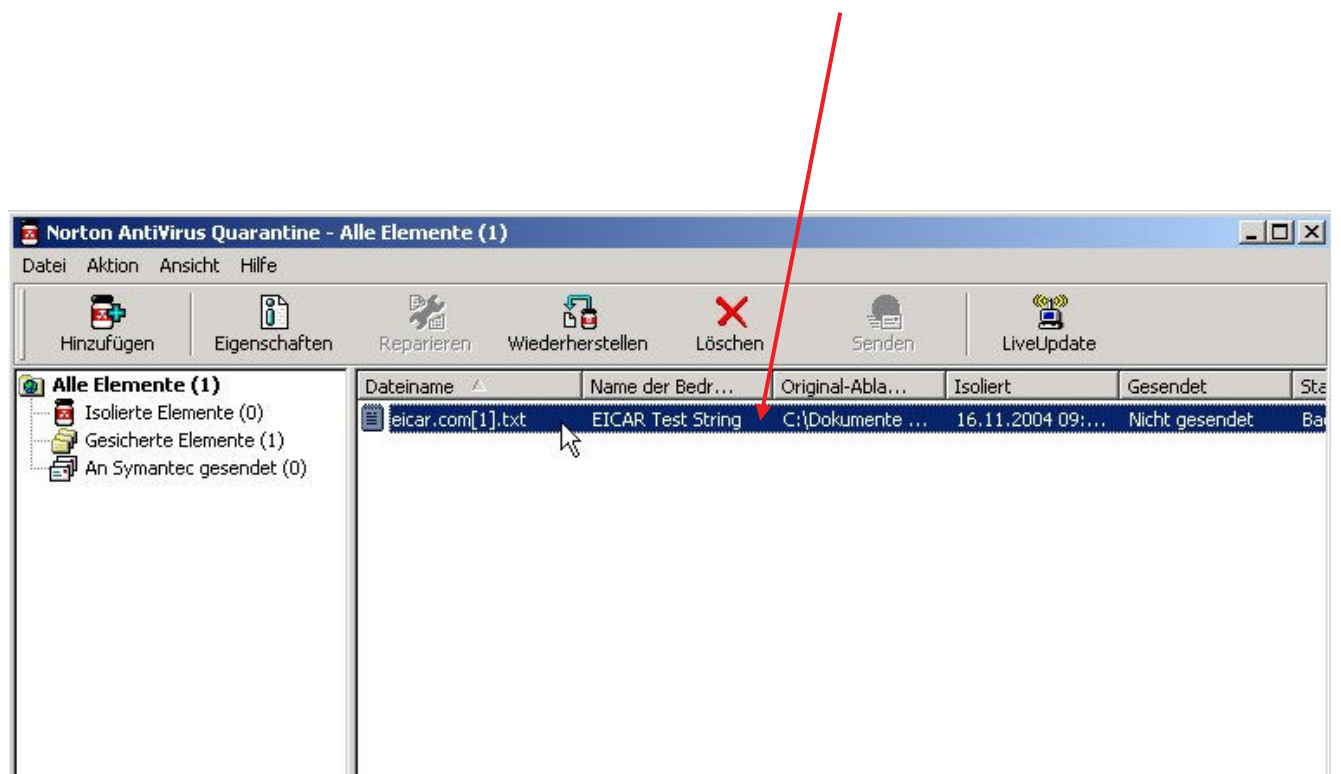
Norton AntiVirus Quarantine - Alle Elemente (1)

Datei Aktion Ansicht Hilfe

Hinzufügen Eigenschaften Reparieren Wiederherstellen Löschen Senden LiveUpdate

Alle Elemente (1)
Isolierte Elemente (0)
Gesicherte Elemente (1)
An Symantec gesendet (0)

| Dateiname | Name der Bedr... | Original-Abla... | Isoliert | Gesendet | Sta |
|---|---|---|---|---|---|
| eicar.com[1].txt | EICAR Test String | C:\Dokumente ... | 16.11.2004 09:... | Nicht gesendet | Ba |